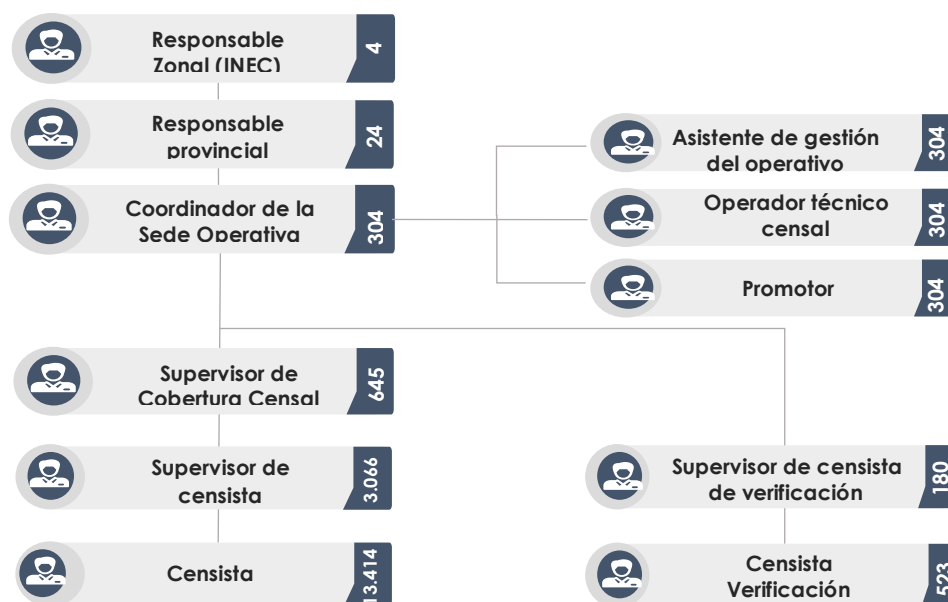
Responsable Zonal (INEC) 4

Responsable provincial 24

Coordinador de la Sede Operativa 304

Asistente de gestión del operativo 304

Operador técnico censal 304

Promotor 304

Supervisor de Cobertura Censal 645

Supervisor de censista 3.066

Censista 13.414

Supervisor de censista de verificación 180

Censista Verificación 523